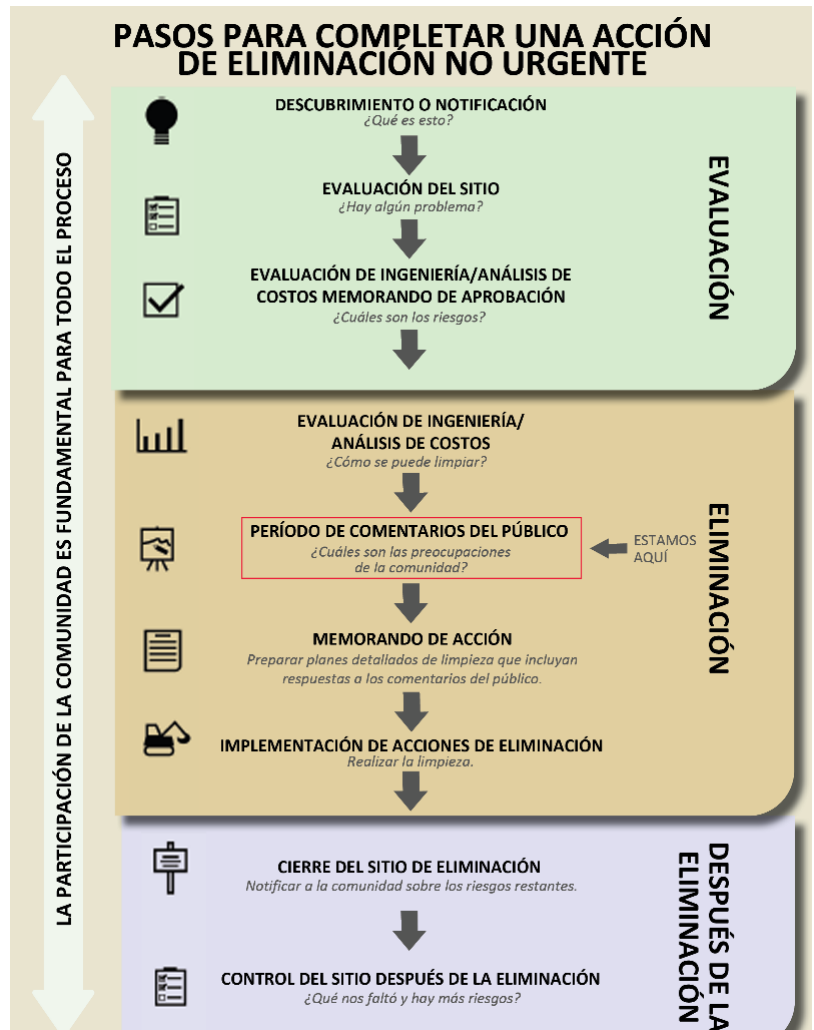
PASOS PARA COMPLETAR UNA ACCIÓN DE ELIMINACIÓN NO URGENTE

LA PARTICIPACIÓN DE LA COMUNIDAD ES FUNDAMENTAL PARA TODO EL PROCESO

EVALUACIÓN

DESCUBRIMIENTO O NOTIFICACIÓN
¿Qué es esto?

EVALUACIÓN DEL SITIO
¿Hay algún problema?

EVALUACIÓN DE INGENIERÍA/ANÁLISIS DE COSTOS MEMORANDO DE APROBACIÓN
¿Cuáles son los riesgos?

ELIMINACIÓN

EVALUACIÓN DE INGENIERÍA/ ANÁLISIS DE COSTOS
¿Cómo se puede limpiar?

PERÍODO DE COMENTARIOS DEL PÚBLICO
¿Cuáles son las preocupaciones de la comunidad?

ESTAMOS AQUÍ

MEMORANDO DE ACCIÓN
Preparar planes detallados de limpieza que incluyan respuestas a los comentarios del público.

IMPLEMENTACIÓN DE ACCIONES DE ELIMINACIÓN
Realizar la limpieza.

DESPUÉS DE LA ELIMINACIÓN

CIERRE DEL SITIO DE ELIMINACIÓN
Notificar a la comunidad sobre los riesgos restantes.

CONTROL DEL SITIO DESPUÉS DE LA ELIMINACIÓN
¿Qué nos faltó y hay más riesgos?